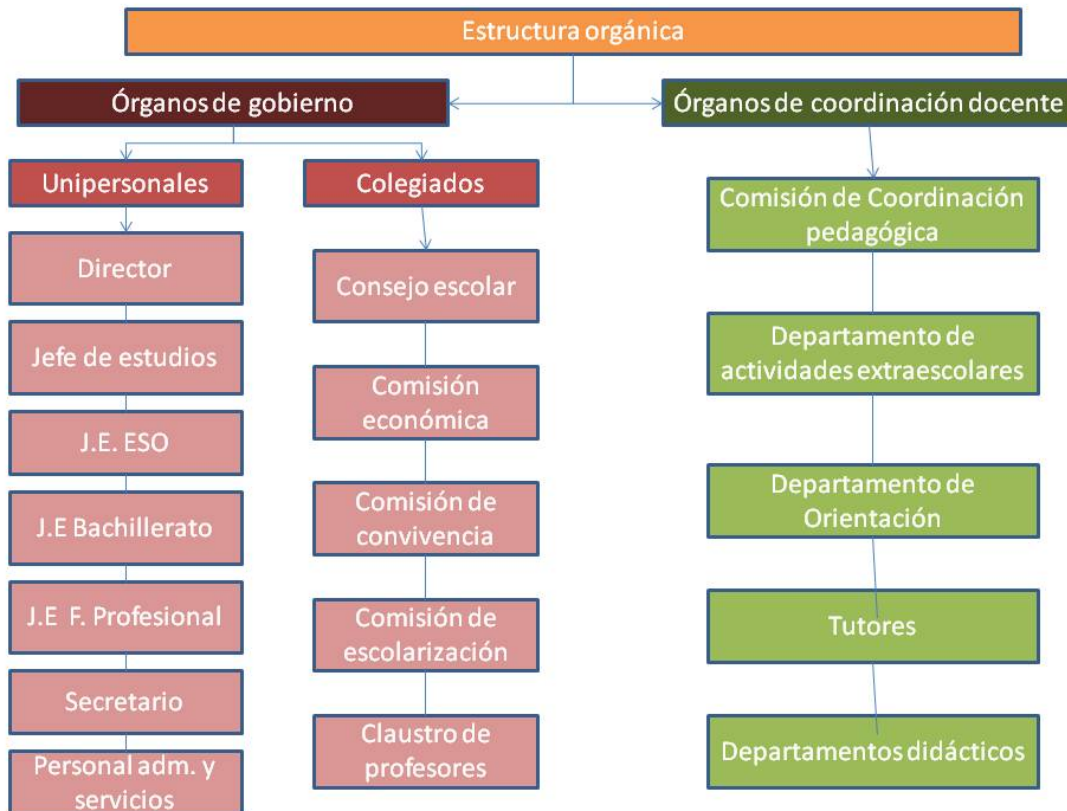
Estructura orgánica

Órganos de gobierno

Órganos de coordinación docente

Unipersonales

Colegiados

Director

Jefe de estudios

J.E. ESO

J.E Bachillerato

J.E F. Profesional

Secretario

Personal adm. y servicios

Consejo escolar

Comisión económica

Comisión de convivencia

Comisión de escolarización

Claustro de profesores

Comisión de Coordinación pedagógica

Departamento de actividades extraescolares

Departamento de Orientación

Tutores

Departamentos didácticos